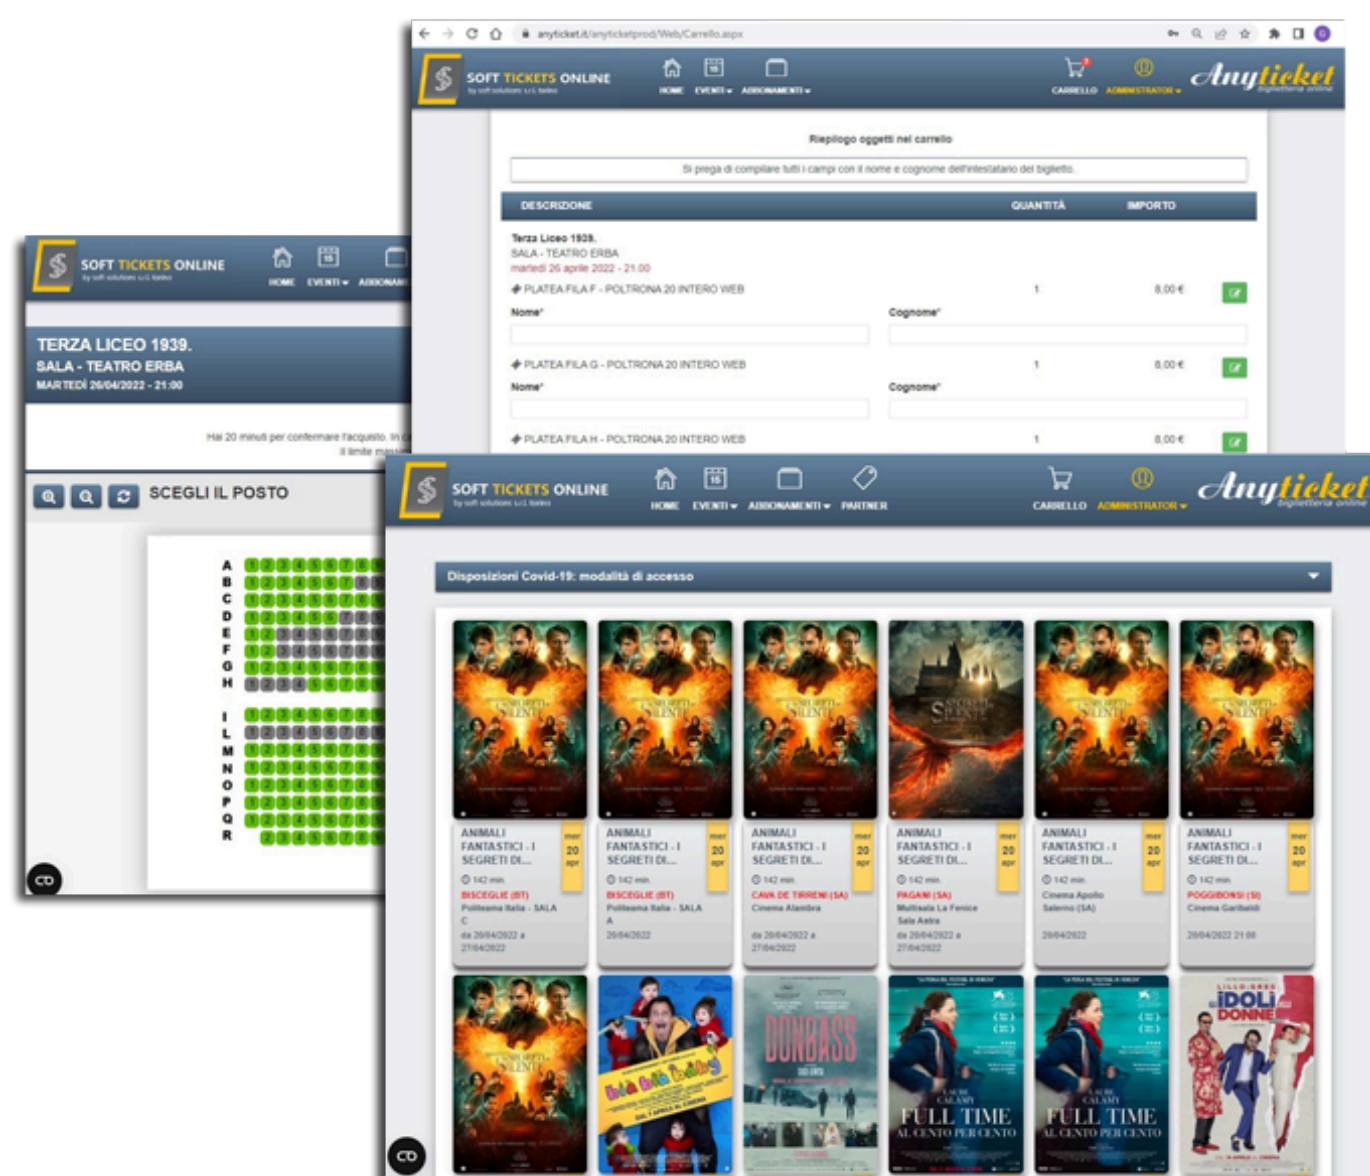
anyticket.it/anyticketprod/Web/Carrello.aspx

SOFT TICKETS ONLINE
by soft solutions s.r.l. torino

HOME EVENTI ▾ ABBONAMENTI ▾

CARRELLO ADMINISTRATOR ▾

Anyticket
biglietteria online

Riepilogo oggetti nel carrello

Si prega di compilare tutti i campi con il nome e cognome dell'intestatario del biglietto.

| DESCRIZIONE | QUANTITÀ | IMPORTO |
|---|---|---|
| Terza Liceo 1939. SALA - TEATRO ERBA martedì 26 aprile 2022 - 21.00 | | |
| PLATEA FILA F - POLTRONA 20 INTERO WEB | 1 | 8,00 € |
| PLATEA FILA G - POLTRONA 20 INTERO WEB | 1 | 8,00 € |
| PLATEA FILA H - POLTRONA 20 INTERO WEB | 1 | 8,00 € |

Nome* Cognome*

Nome* Cognome*

SOFT TICKETS ONLINE
by soft solutions s.r.l. torino

HOME EVENTI ▾ ABBONAM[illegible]

TERZA LICEO 1939.
SALA - TEATRO ERBA
MARTEDÌ 26/04/2022 - 21:00

Hai 20 minuti per confermare l'acquisto. In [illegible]
Il limite massi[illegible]

SCEGLI IL POSTO

A B C D E F G H I L M N O P Q R

SOFT TICKETS ONLINE
by soft solutions s.r.l. torino

HOME EVENTI ▾ ABBONAMENTI ▾ PARTNER

CARRELLO ADMINISTRATOR ▾

Anyticket
biglietteria online

Disposizioni Covid-19: modalità di accesso

ANIMALI FANTASTICI - I SEGRETI DI...
mer 20 apr
142 min
BISCEGLIE (BT)
Politeama Italia - SALA C
da 20/04/2022 a 27/04/2022

ANIMALI FANTASTICI - I SEGRETI DI...
mer 20 apr
142 min
BISCEGLIE (BT)
Politeama Italia - SALA A
20/04/2022

ANIMALI FANTASTICI - I SEGRETI DI...
mer 20 apr
142 min
CAVA DE TIRRENI (SA)
Cinema Alambra
da 20/04/2022 a 27/04/2022

ANIMALI FANTASTICI - I SEGRETI DI...
mer 20 apr
142 min
PAGANI (SA)
Multisala La Fenice Sala Astra
da 20/04/2022 a 27/04/2022

ANIMALI FANTASTICI - I SEGRETI DI...
mer 20 apr
142 min
Cinema Apollo Salerno (SA)
20/04/2022

ANIMALI FANTASTICI - I SEGRETI DI...
mer 20 apr
142 min
POGGIBONSI (SI)
Cinema Garibaldi
20/04/2022 21:00

DONBASS

FULL TIME AL CENTO PER CENTO

FULL TIME AL CENTO PER CENTO

IDOLI DONNE